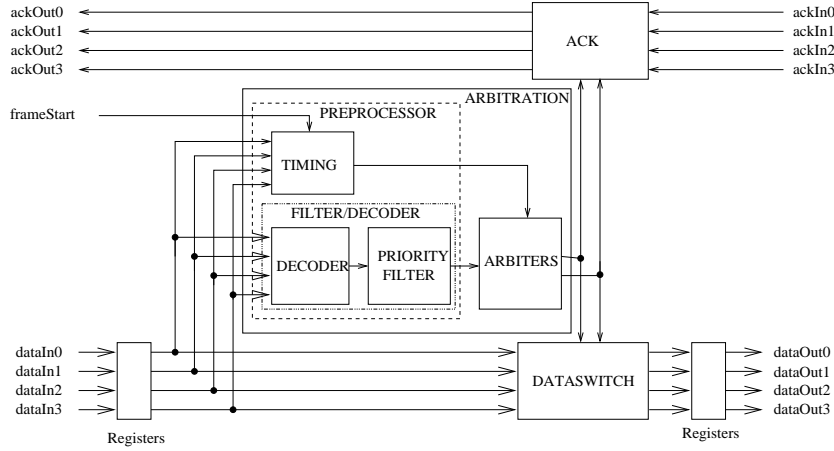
ackOut0
ackOut1
ackOut2
ackOut3

ACK

ackIn0
ackIn1
ackIn2
ackIn3

frameStart

ARBITRATION

PREPROCESSOR

TIMING

FILTER/DECODER

DECODER

PRIORITY FILTER

ARBITERS

dataIn0
dataIn1
dataIn2
dataIn3

Registers

DATASWITCH

Registers

dataOut0
dataOut1
dataOut2
dataOut3